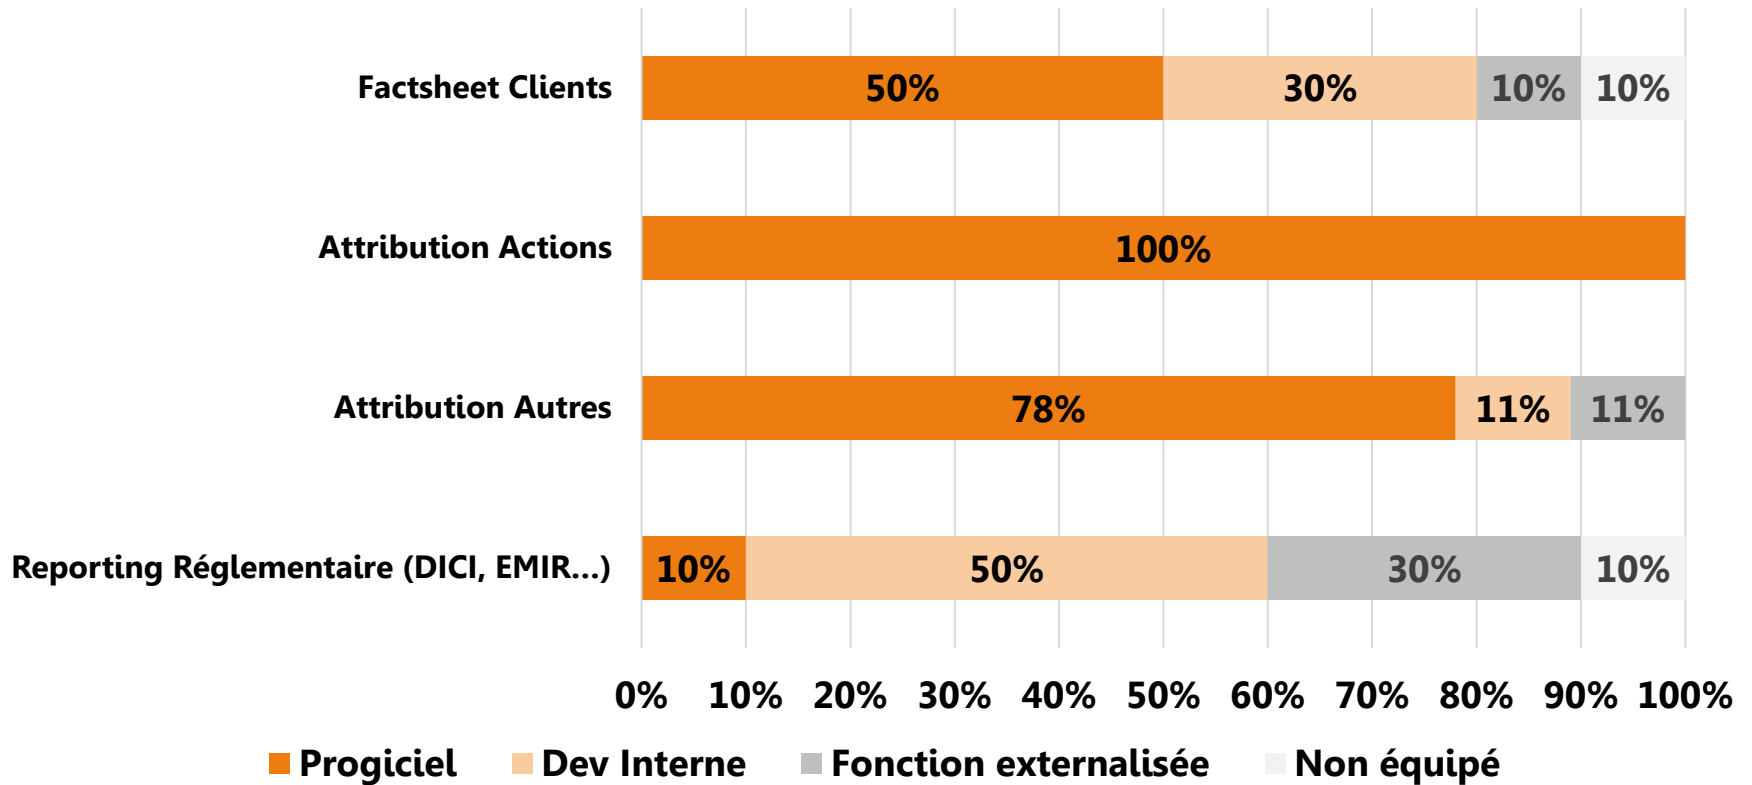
| | Progiciel | Dev Interne | Fonction externalisée | Non équipé |
|---|---|---|---|---|
| Factsheet Clients | 50% | 30% | 10% | 10% |
| Attribution Actions | 100% | | | |
| Attribution Autres | 78% | 11% | 11% | |
| Reporting Réglementaire (DICI, EMIR...) | 10% | 50% | 30% | 10% |

0% 10% 20% 30% 40% 50% 60% 70% 80% 90% 100%

Progiciel Dev Interne Fonction externalisée Non équipé